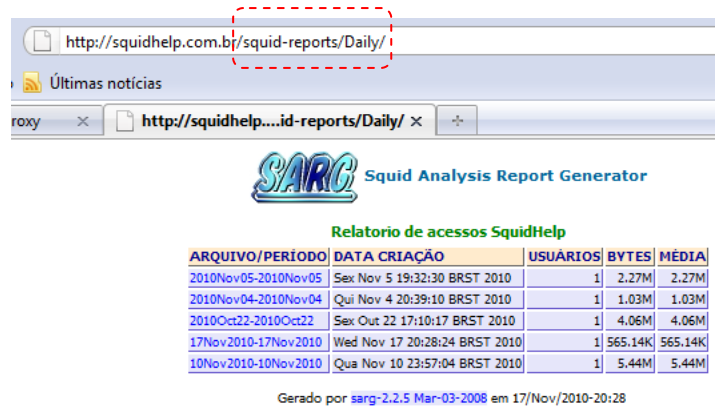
http://squidhelp.com.br/squid-reports/Daily/

Últimas notícias

roxy ×

http://squidhelp....id-reports/Daily/ ×

SARG Squid Analysis Report Generator

Relatorio de acessos SquidHelp

| ARQUIVO/PERÍODO | DATA CRIAÇÃO | USUÁRIOS | BYTES | MÉDIA |
|---|---|---|---|---|
| 2010Nov05-2010Nov05 | Sex Nov 5 19:32:30 BRST 2010 | 1 | 2.27M | 2.27M |
| 2010Nov04-2010Nov04 | Qui Nov 4 20:39:10 BRST 2010 | 1 | 1.03M | 1.03M |
| 2010Oct22-2010Oct22 | Sex Out 22 17:10:17 BRST 2010 | 1 | 4.06M | 4.06M |
| 17Nov2010-17Nov2010 | Wed Nov 17 20:28:24 BRST 2010 | 1 | 565.14K | 565.14K |
| 10Nov2010-10Nov2010 | Qua Nov 10 23:57:04 BRST 2010 | 1 | 5.44M | 5.44M |

Gerado por sarg-2.2.5 Mar-03-2008 em 17/Nov/2010-20:28